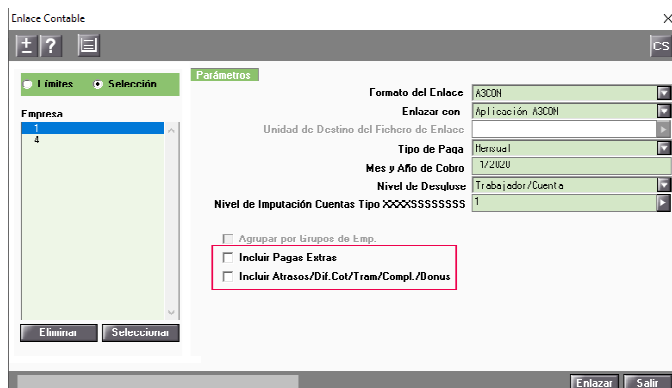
Enlace Contable

± ?

CS

Límites Selección

Empresa

1
4

Eliminar Seleccionar

Parámetros

Formato del Enlace A3CON

Enlazar con Aplicación A3CON

Unidad de Destino del Fichero de Enlace

Tipo de Paga Mensual

Mes y Año de Cobro 1/2020

Nivel de Desglose Trabajador/Cuenta

Nivel de Imputación Cuentas Tipo XXXXSSSSSSSS 1

Agrupar por Grupos de Emp.

Incluir Pagas Extras

Incluir Atrasos/Dif.Cot/Tram/Compl./Bonus

Enlazar Salir